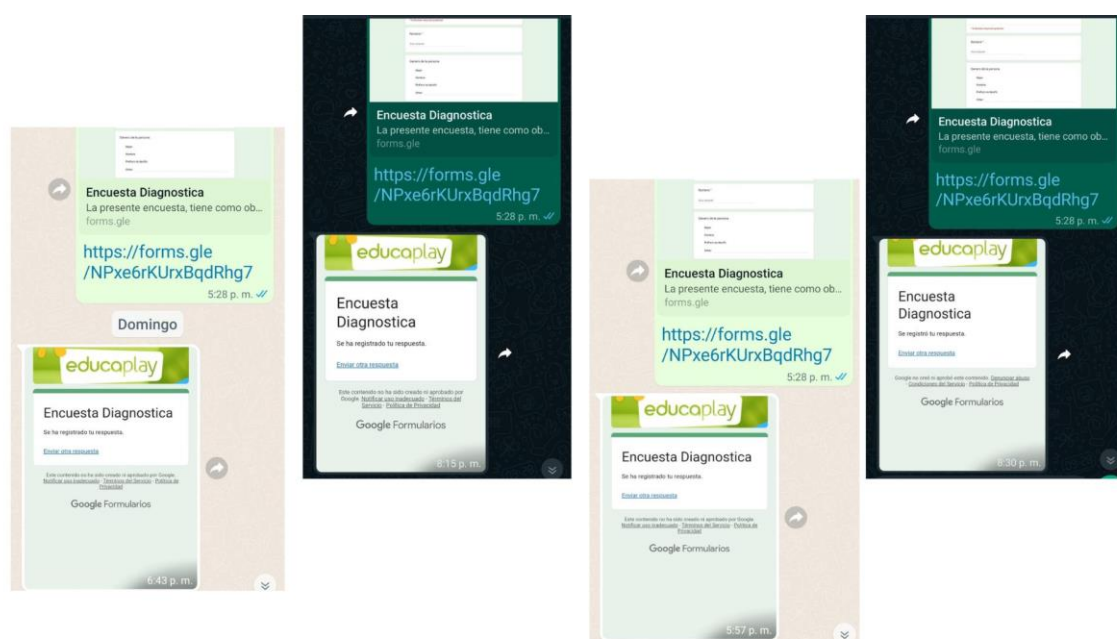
Encuesta Diagnostica
La presente encuesta, tiene como ob...
forms.gle

https://forms.gle/NPxe6rKUrxBqdRhg7

5:28 p. m.

Domingo

educaplay

Encuesta Diagnostica

Se ha registrado tu respuesta.

Enviar otra respuesta

Este contenido no ha sido creado ni aprobado por Google. Notificar uso inadecuado · Términos del Servicio · Política de Privacidad

Google Formularios

6:43 p. m.

Encuesta Diagnostica
La presente encuesta, tiene como ob...
forms.gle

https://forms.gle/NPxe6rKUrxBqdRhg7

5:28 p. m.

educaplay

Encuesta Diagnostica

Se ha registrado tu respuesta.

Enviar otra respuesta

Este contenido no ha sido creado ni aprobado por Google. Notificar uso inadecuado · Términos del Servicio · Política de Privacidad

Google Formularios

6:15 p. m.

Encuesta Diagnostica
La presente encuesta, tiene como ob...
forms.gle

https://forms.gle/NPxe6rKUrxBqdRhg7

5:28 p. m.

educaplay

Encuesta Diagnostica

Se ha registrado tu respuesta.

Enviar otra respuesta

Este contenido no ha sido creado ni aprobado por Google. Notificar uso inadecuado · Términos del Servicio · Política de Privacidad

Google Formularios

5:57 p. m.

Encuesta Diagnostica
La presente encuesta, tiene como ob...
forms.gle

https://forms.gle/NPxe6rKUrxBqdRhg7

5:28 p. m.

educaplay

Encuesta Diagnostica

Se registró tu respuesta.

Enviar otra respuesta

Google no creó ni aprobó este contenido. Denunciar abuso · Condiciones del Servicio · Política de Privacidad

Google Formularios

6:30 p. m.